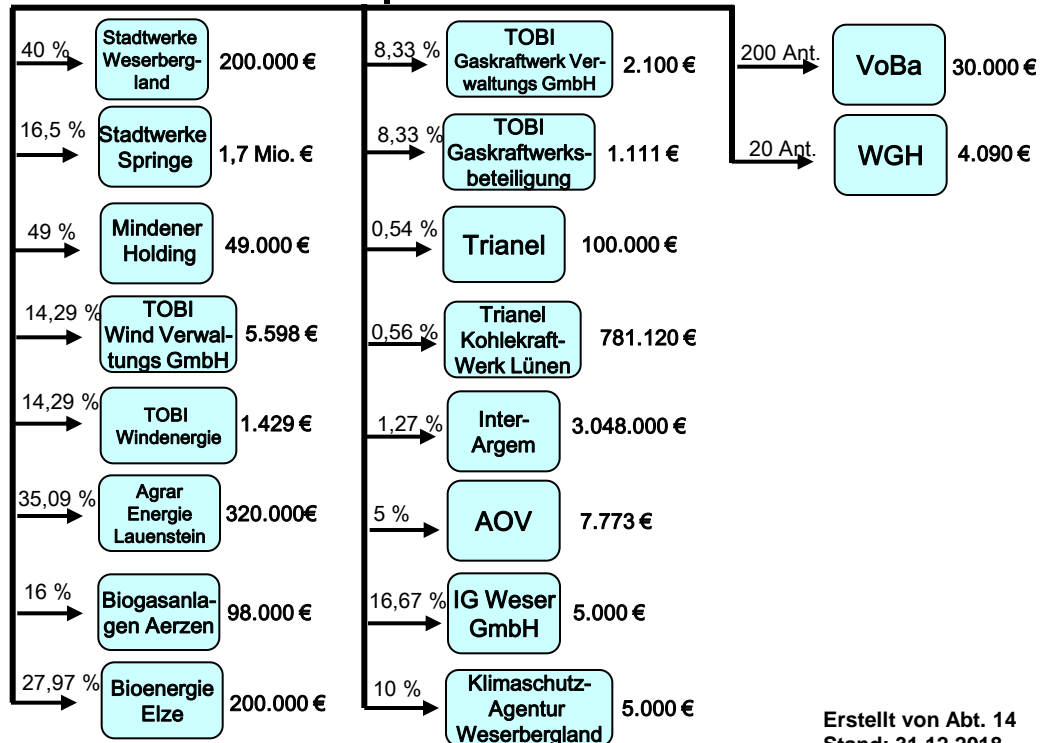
40 % Stadtwerke Weserbergland 200.000 €

16,5 % Stadtwerke Springe 1,7 Mio. €

49 % Mindener Holding 49.000 €

14,29 % TOBI Wind Verwaltungs GmbH 5.598 €

14,29 % TOBI Windenergie 1.429 €

35,09 % Agrar Energie Lauenstein 320.000€

16 % Biogasanlagen Aerzen 98.000 €

27,97 % Bioenergie Elze 200.000 €

8,33 % TOBI Gaskraftwerk Verwaltungs GmbH 2.100 €

8,33 % TOBI Gaskraftwerksbeteiligung 1.111 €

0,54 % Trianel 100.000 €

0,56 % Trianel Kohlekraft-Werk Lünen 781.120 €

1,27 % Inter-Argem 3.048.000 €

5 % AOV 7.773 €

16,67 % IG Weser GmbH 5.000 €

10 % Klimaschutz-Agentur Weserbergland 5.000 €

200 Ant. VoBa 30.000 €

20 Ant. WGH 4.090 €

Erstellt von Abt. 14
Stand: 31.12.2018